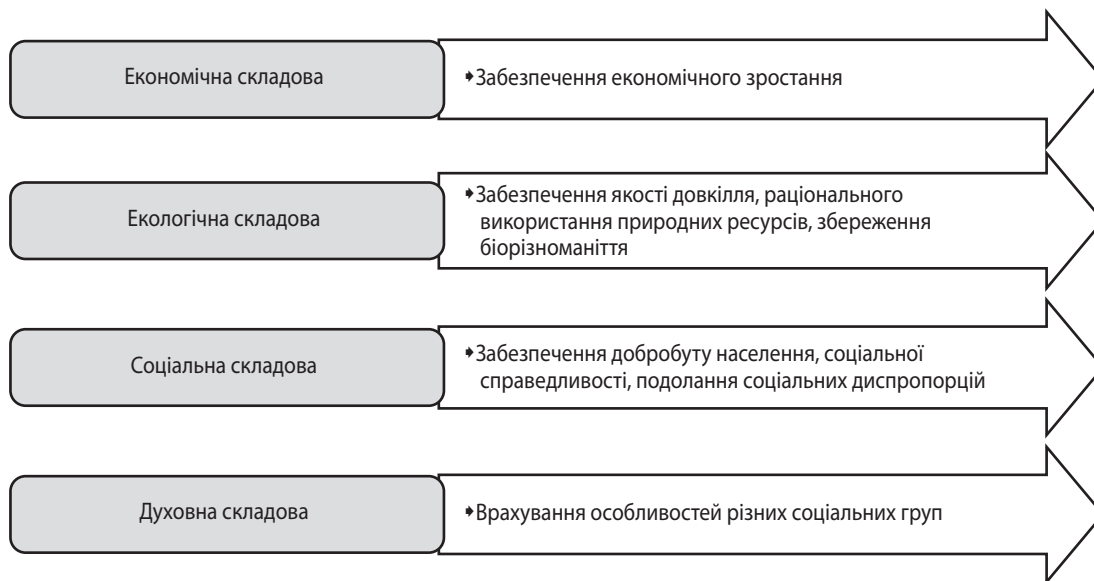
Економічна складова

• Забезпечення економічного зростання

Екологічна складова

• Забезпечення якості довкілля, раціонального використання природних ресурсів, збереження біорізноманіття

Соціальна складова

• Забезпечення добробуту населення, соціальної справедливості, подолання соціальних диспропорцій

Духовна складова

• Врахування особливостей різних соціальних груп